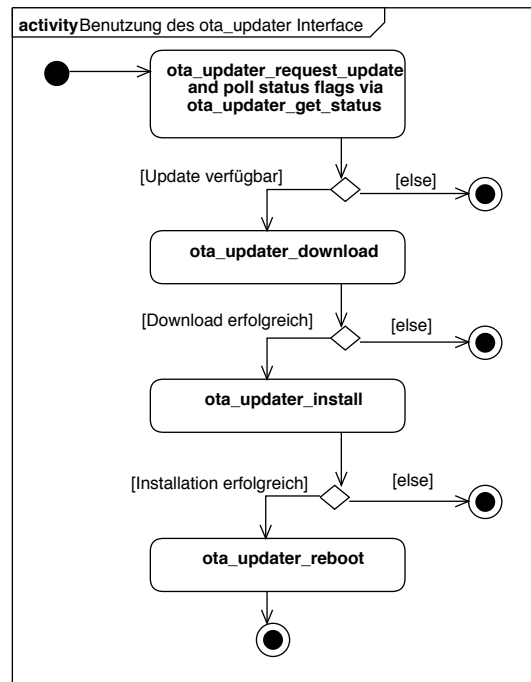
activity Benutzung des ota_updater Interface

ota_updater_request_update and poll status flags via ota_updater_get_status

[Update verfügbar]

[else]

ota_updater_download

[Download erfolgreich]

[else]

ota_updater_install

[Installation erfolgreich]

[else]

ota_updater_reboot